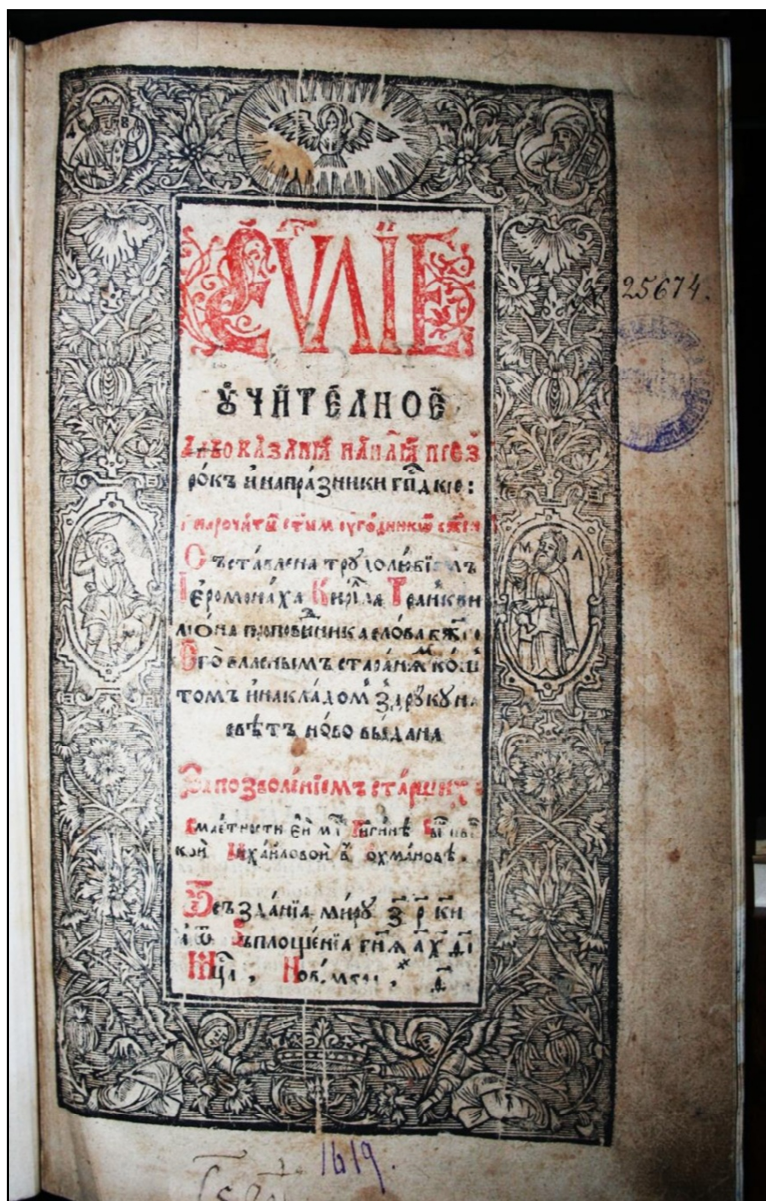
ЄѴАГГЄ

ѹЧИТЕЛНОЄ

Албо казаня на каждую недѣлю през

рокъ и на празники гн҃дскіе:

и на роковыхъ свѧтымъ ѹгодникомъ бж҃іимъ

Оуставлена трудолюбіемъ

Іеромонаха Кирила Транквил

иона проповѣдника слова бж҃ого

Его властнымъ стараніемъ кошт

томъ и накладомъ з друкарни

свѣтъ нѡво выдана

За позволеніемъ старших

Маетности ЕѦ МЦ Пании Р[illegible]

кой Михайловой в Рохмановѣ.

Безданія мира З Р КИ

І ѿ воплощенія Гна А Х Д І

Шц, Ноє. мсца, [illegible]

25674.

МА

1619.

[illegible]